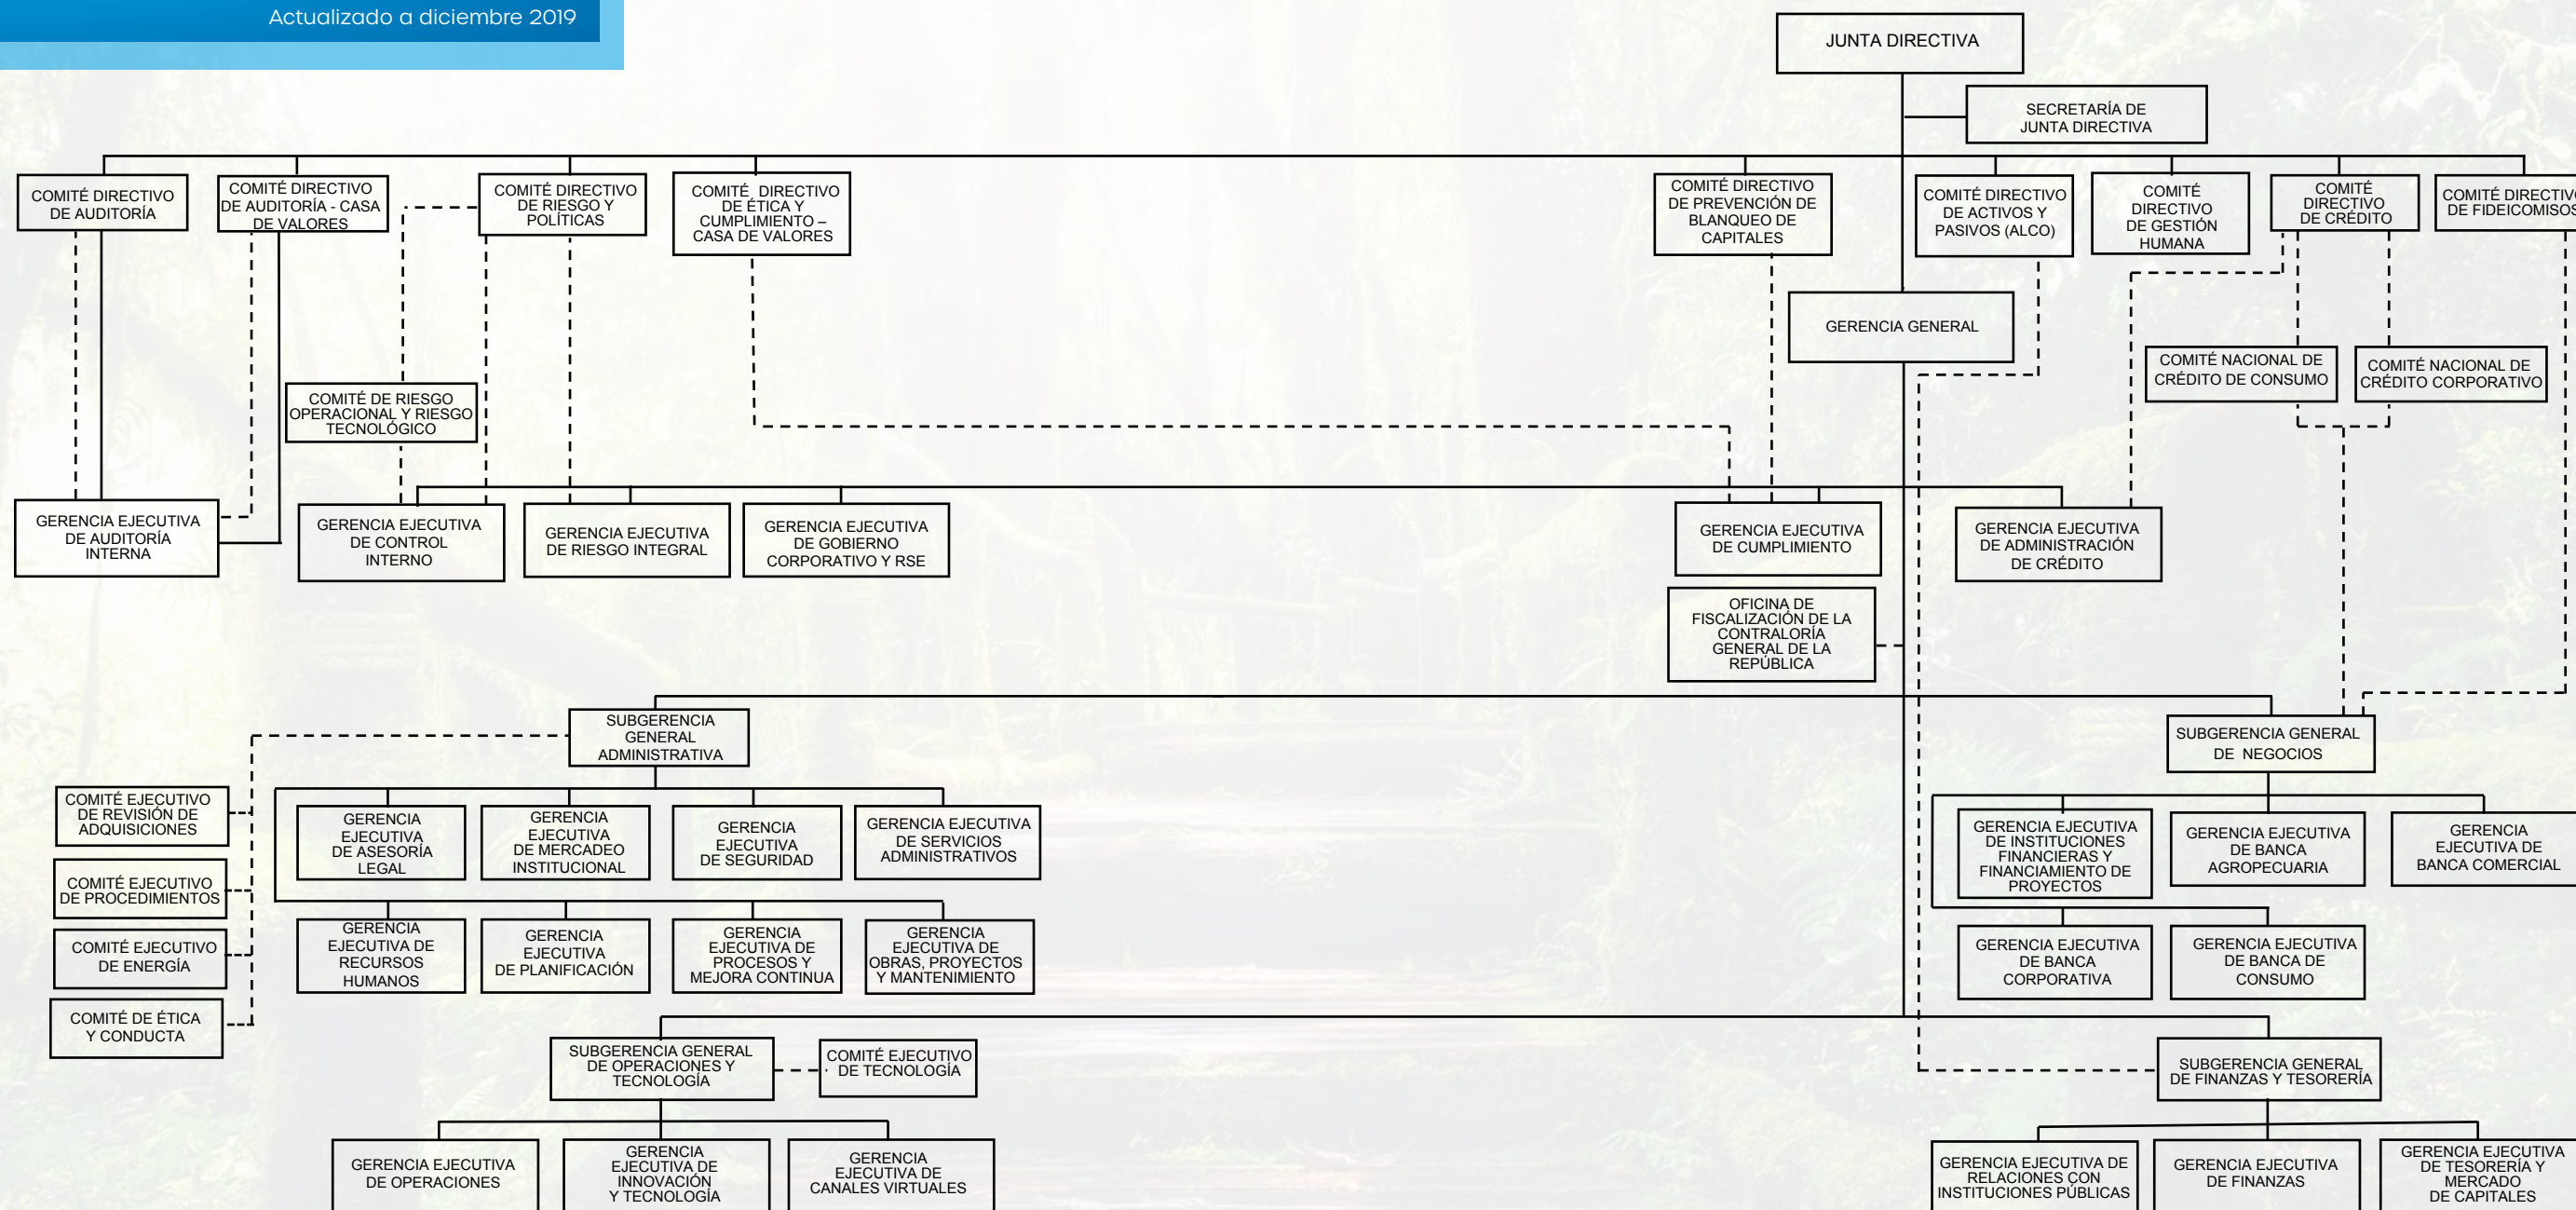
Actualizado a diciembre 2019

JUNTA DIRECTIVA

SECRETARÍA DE JUNTA DIRECTIVA

COMITÉ DIRECTIVO DE AUDITORÍA

COMITÉ DIRECTIVO DE AUDITORÍA - CASA DE VALORES

COMITÉ DIRECTIVO DE RIESGO Y POLÍTICAS

COMITÉ DIRECTIVO DE ÉTICA Y CUMPLIMIENTO – CASA DE VALORES

COMITÉ DIRECTIVO DE PREVENCIÓN DE BLANQUEO DE CAPITALES

COMITÉ DIRECTIVO DE ACTIVOS Y PASIVOS (ALCO)

COMITÉ DIRECTIVO DE GESTIÓN HUMANA

COMITÉ DIRECTIVO DE CRÉDITO

COMITÉ DIRECTIV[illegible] DE FIDEICOMIS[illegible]

GERENCIA GENERAL

COMITÉ NACIONAL DE CRÉDITO DE CONSUMO

COMITÉ NACIONAL DE CRÉDITO CORPORATIVO

COMITÉ DE RIESGO OPERACIONAL Y RIESGO TECNOLÓGICO

GERENCIA EJECUTIVA DE AUDITORÍA INTERNA

GERENCIA EJECUTIVA DE CONTROL INTERNO

GERENCIA EJECUTIVA DE RIESGO INTEGRAL

GERENCIA EJECUTIVA DE GOBIERNO CORPORATIVO Y RSE

GERENCIA EJECUTIVA DE CUMPLIMIENTO

GERENCIA EJECUTIVA DE ADMINISTRACIÓN DE CRÉDITO

OFICINA DE FISCALIZACIÓN DE LA CONTRALORÍA GENERAL DE LA REPÚBLICA

SUBGERENCIA GENERAL ADMINISTRATIVA

SUBGERENCIA GENERAL DE NEGOCIOS

COMITÉ EJECUTIVO DE REVISIÓN DE ADQUISICIONES

COMITÉ EJECUTIVO DE PROCEDIMIENTOS

COMITÉ EJECUTIVO DE ENERGÍA

COMITÉ DE ÉTICA Y CONDUCTA

GERENCIA EJECUTIVA DE ASESORÍA LEGAL

GERENCIA EJECUTIVA DE MERCADEO INSTITUCIONAL

GERENCIA EJECUTIVA DE SEGURIDAD

GERENCIA EJECUTIVA DE SERVICIOS ADMINISTRATIVOS

GERENCIA EJECUTIVA DE RECURSOS HUMANOS

GERENCIA EJECUTIVA DE PLANIFICACIÓN

GERENCIA EJECUTIVA DE PROCESOS Y MEJORA CONTINUA

GERENCIA EJECUTIVA DE OBRAS, PROYECTOS Y MANTENIMIENTO

GERENCIA EJECUTIVA DE INSTITUCIONES FINANCIERAS Y FINANCIAMIENTO DE PROYECTOS

GERENCIA EJECUTIVA DE BANCA AGROPECUARIA

GERENCIA EJECUTIVA DE BANCA COMERCIAL

GERENCIA EJECUTIVA DE BANCA CORPORATIVA

GERENCIA EJECUTIVA DE BANCA DE CONSUMO

SUBGERENCIA GENERAL DE OPERACIONES Y TECNOLOGÍA

COMITÉ EJECUTIVO DE TECNOLOGÍA

SUBGERENCIA GENERAL DE FINANZAS Y TESORERÍA

GERENCIA EJECUTIVA DE OPERACIONES

GERENCIA EJECUTIVA DE INNOVACIÓN Y TECNOLOGÍA

GERENCIA EJECUTIVA DE CANALES VIRTUALES

GERENCIA EJECUTIVA DE RELACIONES CON INSTITUCIONES PÚBLICAS

GERENCIA EJECUTIVA DE FINANZAS

GERENCIA EJECUTIVA DE TESORERÍA Y MERCADO DE CAPITALES